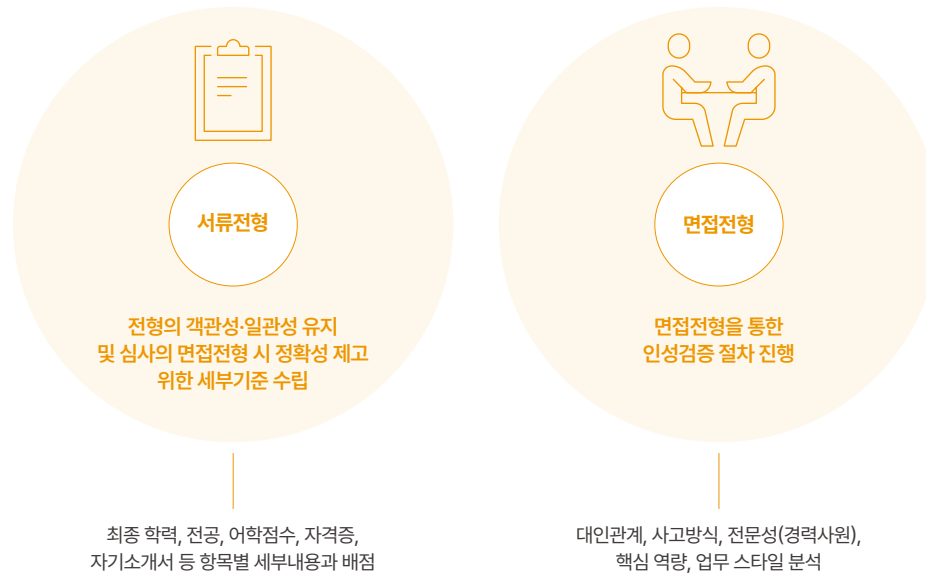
서류전형

전형의 객관성·일관성 유지 및 심사의 면접전형 시 정확성 제고 위한 세부기준 수립

최종 학력, 전공, 어학점수, 자격증, 자기소개서 등 항목별 세부내용과 배점

면접전형

면접전형을 통한 인성검증 절차 진행

대인관계, 사고방식, 전문성(경력사원), 핵심 역량, 업무 스타일 분석